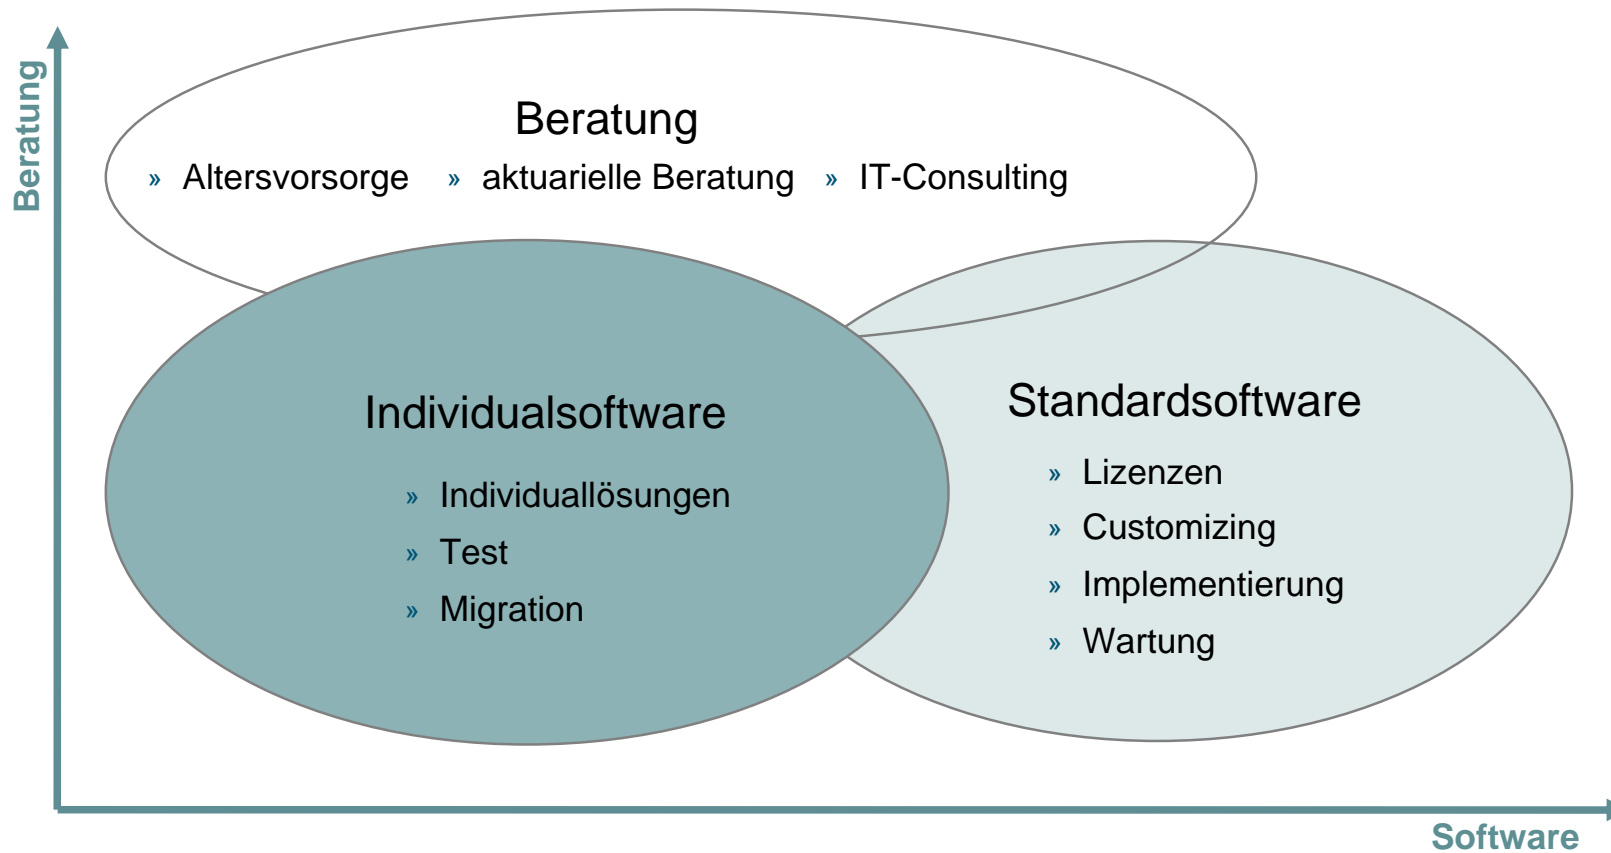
Beratung

Beratung
» Altersvorsorge » aktuarielle Beratung » IT-Consulting

Individualsoftware
» Individuallösungen
» Test
» Migration

Standardsoftware
» Lizenzen
» Customizing
» Implementierung
» Wartung

Software